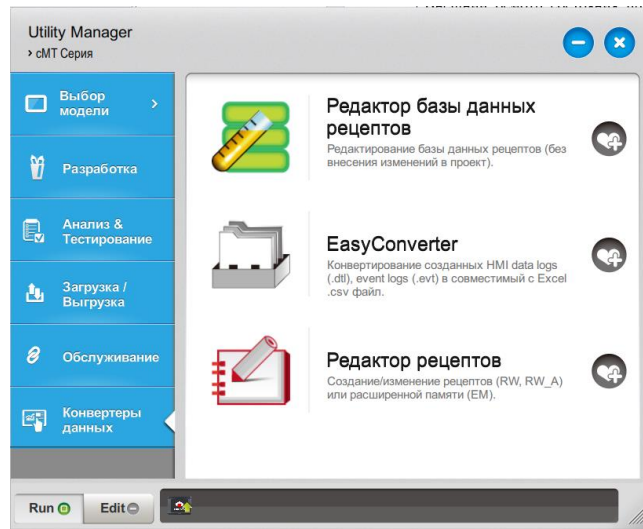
Utility Manager
› cMT Серия

Выбор модели

Разработка

Анализ & Тестирование

Загрузка / Выгрузка

Обслуживание

Конвертеры данных

Редактор базы данных рецептов
Редактирование базы данных рецептов (без внесения изменений в проект).

EasyConverter
Конвертирование созданных HMI data logs (.dtl), event logs (.evt) в совместимый с Excel .csv файл.

Редактор рецептов
Создание/изменение рецептов (RW, RW_A) или расширенной памяти (EM).

Run

Edit